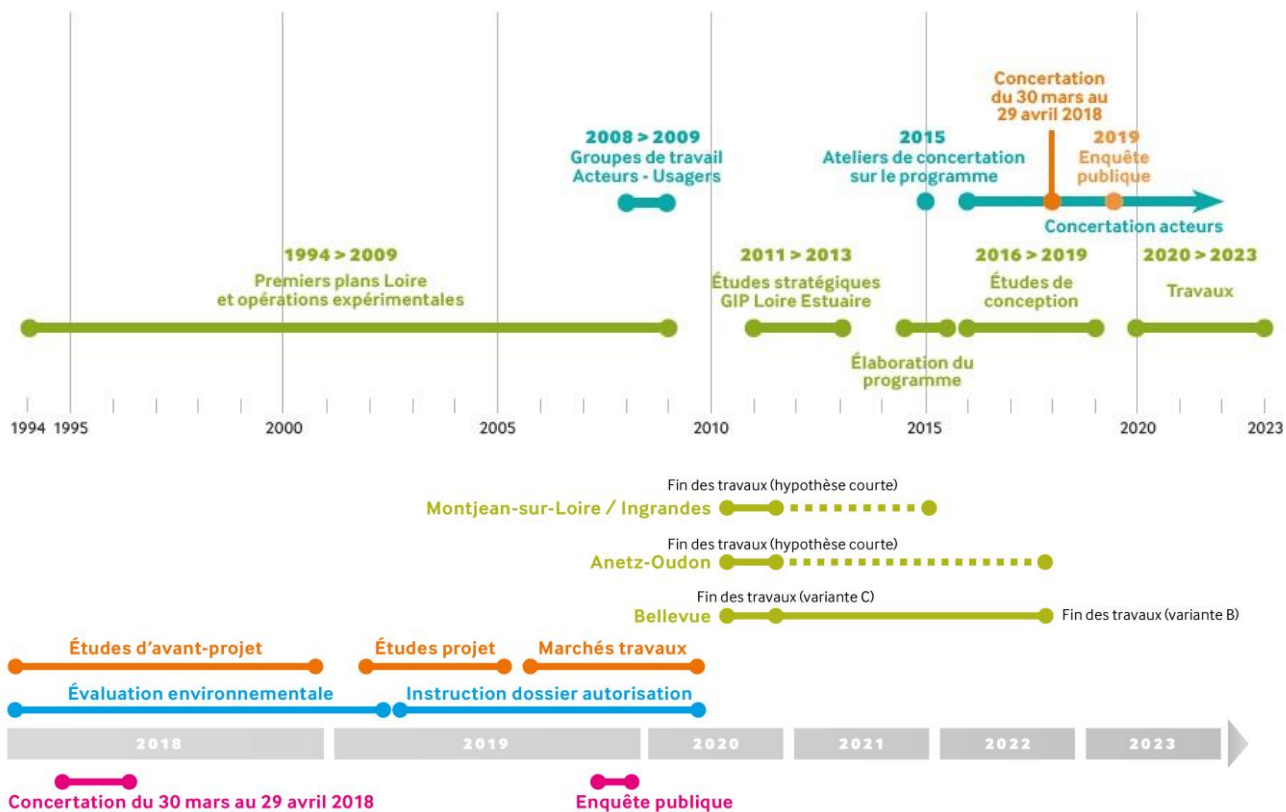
Concertation du 30 mars au 29 avril 2018

2008 > 2009
Groupes de travail
Acteurs - Usagers

2015
Ateliers de concertation sur le programme

2019
Enquête publique

Concertation acteurs

1994 > 2009
Premiers plans Loire et opérations expérimentales

2011 > 2013
Études stratégiques GIP Loire Estuaire

2016 > 2019
Études de conception

2020 > 2023
Travaux

Élaboration du programme

1994 1995 2000 2005 2010 2015 2020 2023

Fin des travaux (hypothèse courte)
Montjean-sur-Loire / Ingrandes

Fin des travaux (hypothèse courte)
Anetz-Oudon

Fin des travaux (variante C)
Bellevue
Fin des travaux (variante B)

Études d'avant-projet
Études projet
Marchés travaux

Évaluation environnementale
Instruction dossier autorisation

2018 2019 2020 2021 2022 2023

Concertation du 30 mars au 29 avril 2018
Enquête publique